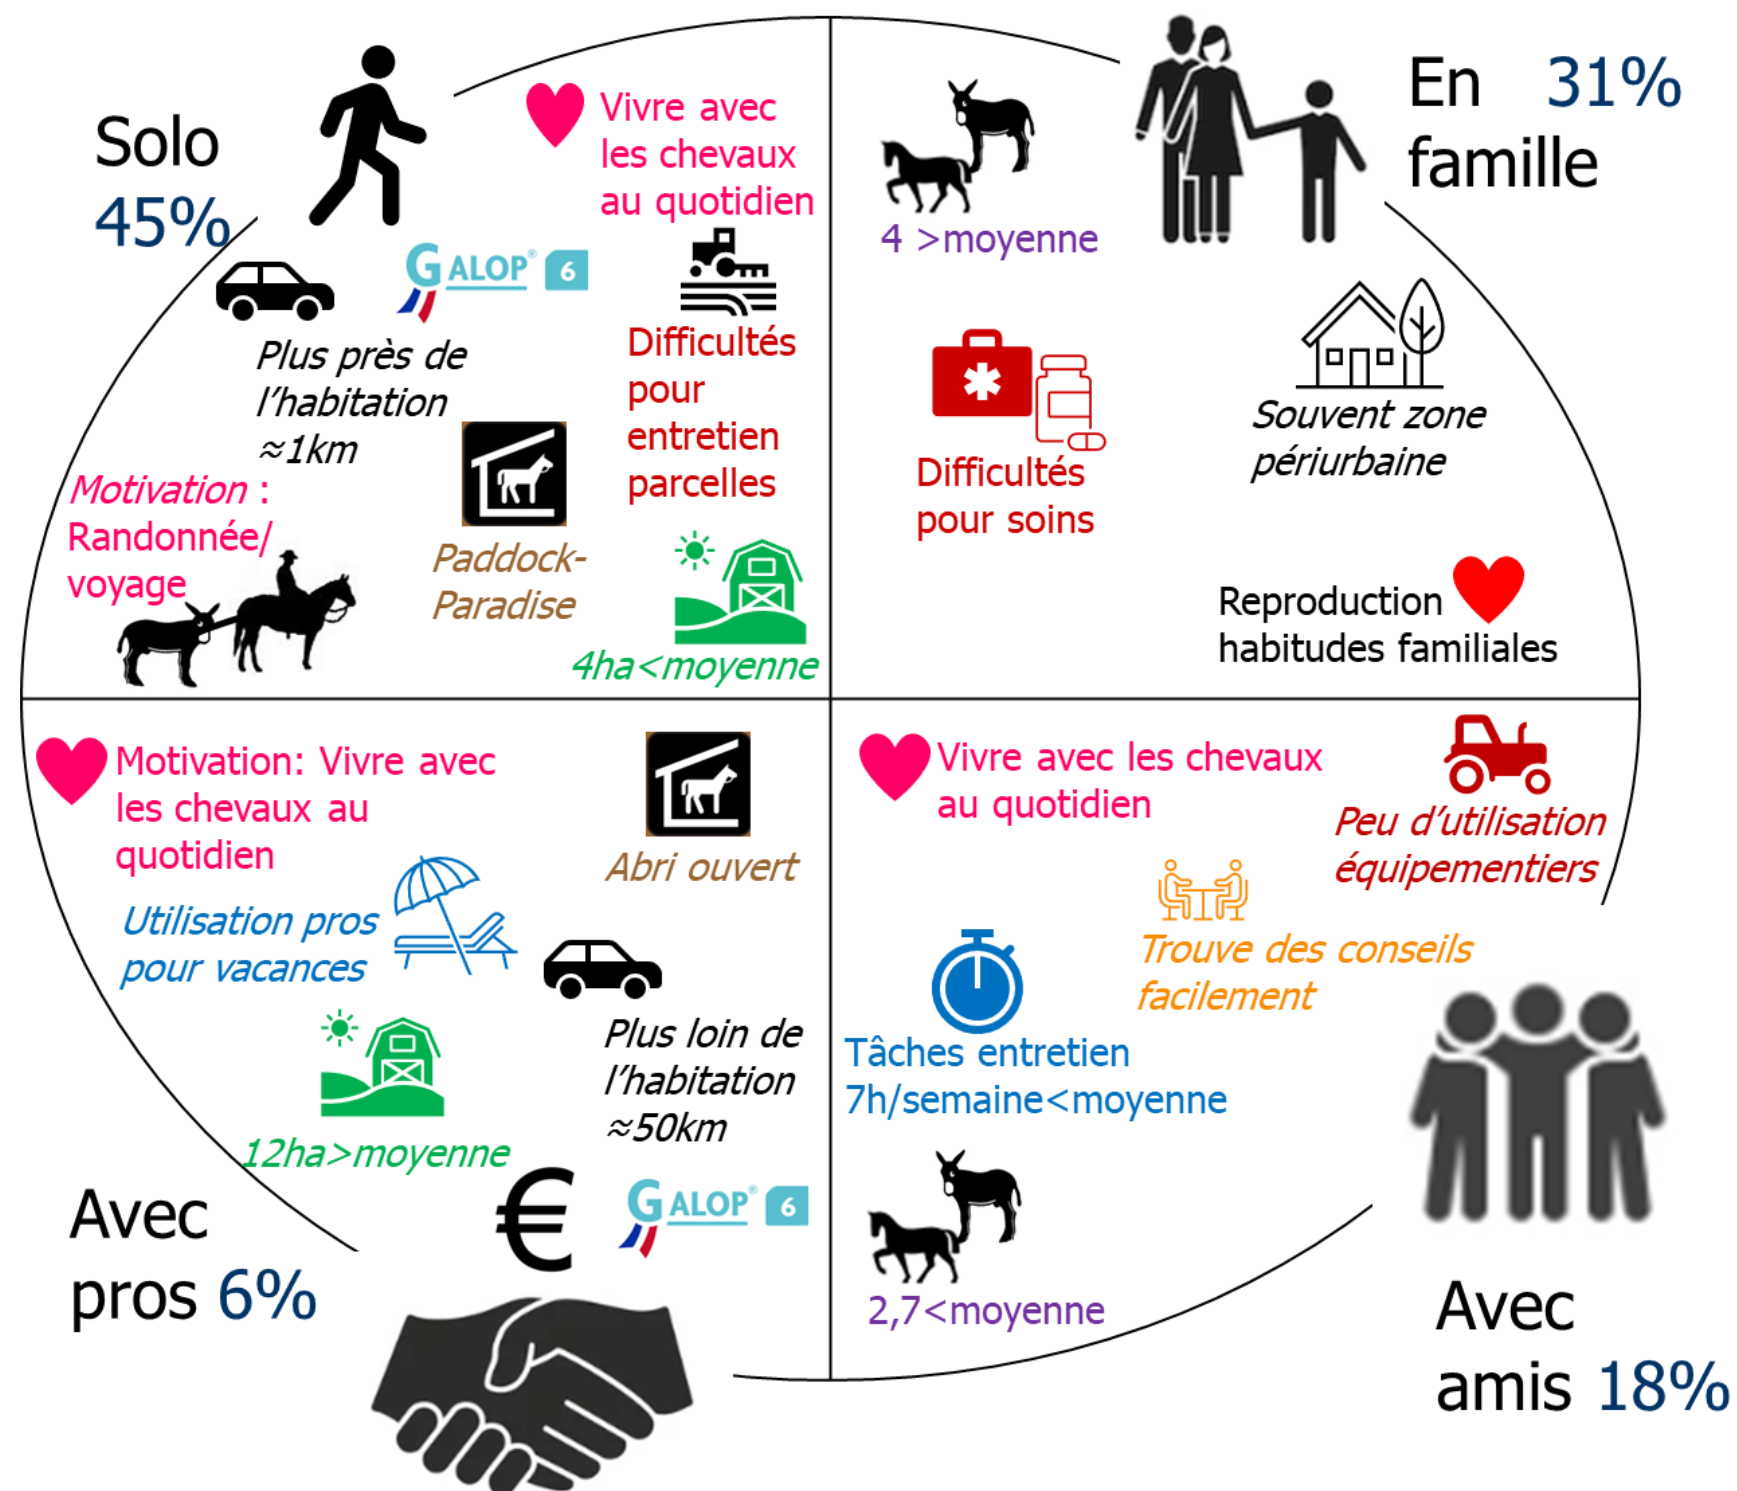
Solo
45%

Vivre avec les chevaux au quotidien

GALOP 6

Plus près de l'habitation ≈1km

Difficultés pour entretien parcelles

Motivation : Randonnée/ voyage

Paddock-Paradise

4ha<moyenne

En 31% famille

4 >moyenne

Difficultés pour soins

Souvent zone périurbaine

Reproduction habitudes familiales

Motivation: Vivre avec les chevaux au quotidien

Abri ouvert

Utilisation pros pour vacances

Plus loin de l'habitation ≈50km

12ha>moyenne

€

GALOP 6

Avec pros 6%

Vivre avec les chevaux au quotidien

Peu d'utilisation équipementiers

Trouve des conseils facilement

Tâches entretien 7h/semaine<moyenne

2,7<moyenne

Avec amis 18%